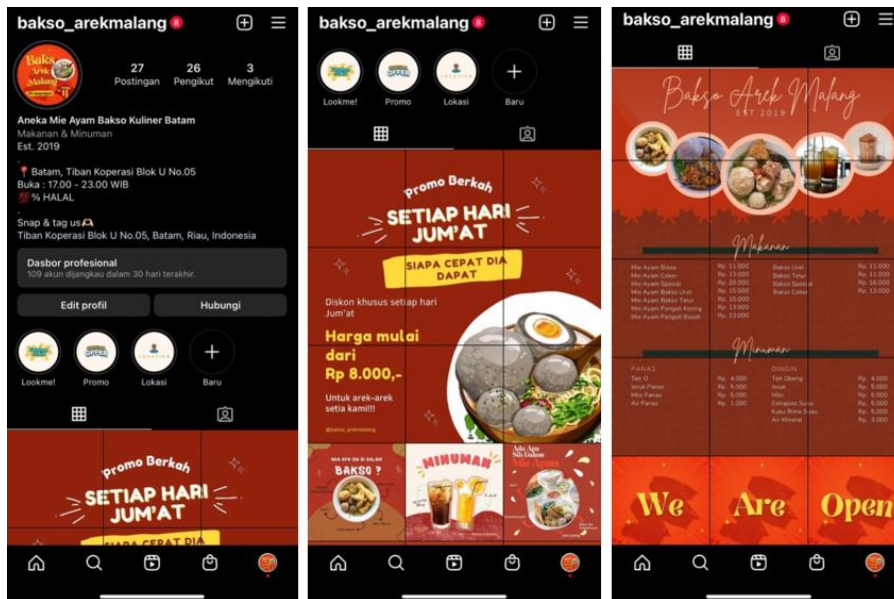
bakso_arekmalang 8

Bakso Arek Malang

27 Postingan
26 Pengikut
3 Mengikuti

Aneka Mie Ayam Bakso Kuliner Batam
Makanan & Minuman
Est. 2019
.
📍 Batam, Tiban Koperasi Blok U No.05
Buka : 17.00 - 23.00 WIB
💯 % HALAL
.
Snap & tag us
Tiban Koperasi Blok U No.05, Batam, Riau, Indonesia

Dasbor profesional
109 akun dijangkau dalam 30 hari terakhir.

Edit profil
Hubungi

Lookme!
Promo
Lokasi
Baru

Promo Berkah
SETIAP HARI JUM'AT
SIAPA CEPAT DIA

bakso_arekmalang 8

Lookme!
Promo
Lokasi
Baru

Promo Berkah
SETIAP HARI JUM'AT
SIAPA CEPAT DIA DAPAT
Diskon khusus setiap hari Jum'at
Harga mulai dari Rp 8.000,-
Untuk arek-arek setia kami!!!
@bakso_arekmalang

ADA APA SIH DI DALAM BAKSO ?
MINUMAN
Ada Apa Sih Dalam Mie Ayam

bakso_arekmalang 8

Bakso Arek Malang
EST. 2019

Makanan

| | | | |
|---|---|---|---|
| Mie Ayam Biasa | Rp. 11.000 | Bakso Urat | Rp. 11.000 |
| Mie Ayam Ceker | Rp. 13.000 | Bakso Telur | Rp. 11.000 |
| Mie Ayam Spesial | Rp. 20.000 | Bakso Spesial | Rp. 16.000 |
| Mie Ayam Bakso Urat | Rp. 15.000 | Bakso Ceker | Rp. 13.000 |
| Mie Ayam Bakso Telur | Rp. 15.000 | | |
| Mie Ayam Pangsit Kering | Rp. 13.000 | | |
| Mie Ayam Pangsit Basah | Rp. 13.000 | | |

Minuman

| PANAS | | DINGIN | |
|---|---|---|---|
| Teh O | Rp. 4.000 | Teh Obeng | Rp. 4.000 |
| Jeruk Panas | Rp. 5.000 | Jeruk | Rp. 5.000 |
| Milo Panas | Rp. 5.000 | Milo | Rp. 5.000 |
| Air Panas | Rp. 1.000 | Extrajoss Susu | Rp. 5.000 |
| | | Kuku Bima Susu | Rp. 5.000 |
| | | Air Mineral | Rp. 3.000 |

We Are Open